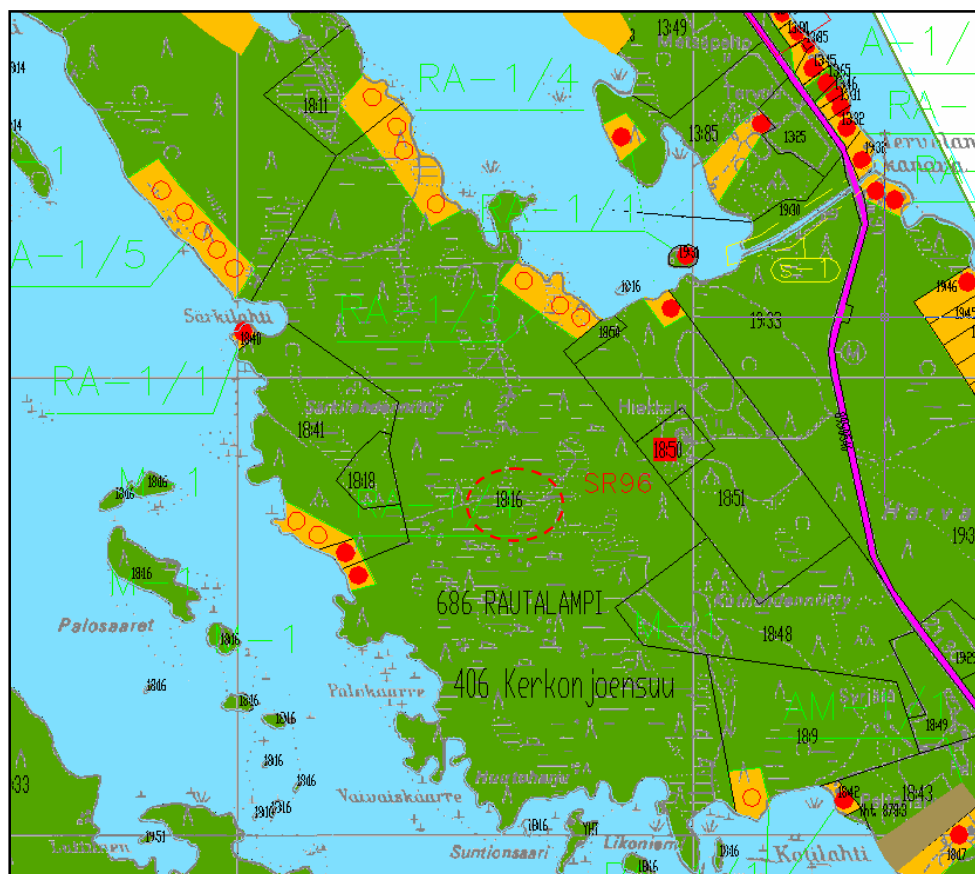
RA-1/4

RA-1/1

A-1/5

RA-1/3

RA-1/1

RA-1

M-1

M-1

M-1

M-1

AM-1

A-1/

RA-

S-1

SR96

686 RAUTALAMPI

406 Kerkonjoensuu

Sarkilahti

Palosaaret

Palokaarre

Vaivaiskaarre

Suntionsaari

Likoniemi

Koulahti

1811

1349

1385

1325

1930

1816

1850

1933

1840

1841

1818

1816

1850

1851

1846

1816

1816

1816

1848

1819

1849

1842

1843

1851